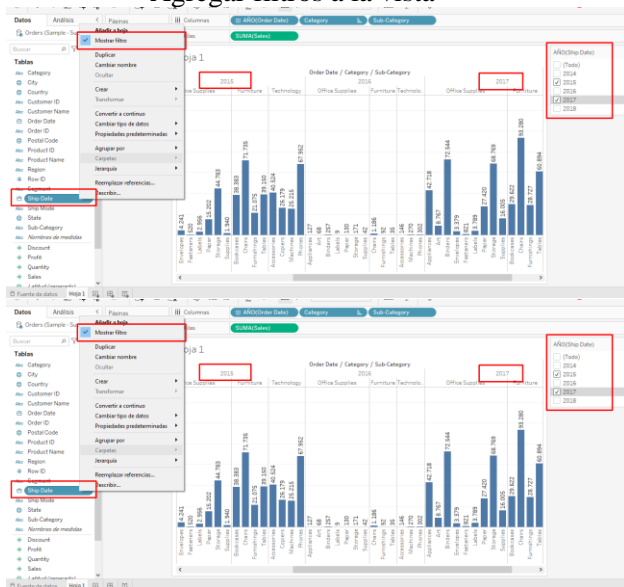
Agrega filtros a la vista

Datos Análisis
Orders (Sample - S...
Buscar
Tablas
Category
City
Country
Customer ID
Customer Name
Order Date
Order ID
Postal Code
Product ID
Product Name
Region
Row ID
Segment
Ship Date
Ship Mode
State
Sub-Category
Nombres de medidas
Discount
Profit
Quantity
Sales

Páginas
Añadir a hoja
Mostrar filtro
Duplicar
Cambiar nombre
Ocultar
Crear
Transformar
Convertir a continuo
Cambiar tipo de datos
Propiedades predeterminadas
Agrupar por
Carpetas
Jerarquía
Reemplazar referencias...
Describir...

Columnas AÑO(Order Date) Category Sub-Category
Filas SUMA(Sales)
Hoja 1
Order Date / Category / Sub-Category
2015 2016 2017
Office Supplies Furniture Technology Office Supplies Furniture Technolo... Office Supplies Furniture

AÑO(Ship Date)
(Todo)
2014
2015
2016
2017
2018

Fuente de datos Hoja 1

Datos Análisis
Orders (Sample - S...
Buscar
Tablas
Category
City
Country
Customer ID
Customer Name
Order Date
Order ID
Postal Code
Product ID
Product Name
Region
Row ID
Ship Date
Ship Mode
State
Sub-Category
Nombres de medidas
Discount
Profit
Quantity
Sales

Añadir a hoja
Mostrar filtro
Duplicar
Cambiar nombre
Ocultar
Crear
Transformar
Convertir a continuo
Cambiar tipo de datos
Propiedades predeterminadas
Agrupar por
Carpetas
Jerarquía
Reemplazar referencias...
Describir...

Columnas AÑO(Order Date) Category Sub-Category
Filas SUMA(Sales)
Hoja 1
2015 2017

AÑO(Ship Date)
(Todo)
2014
2015
2016
2017
2018

Fuente de datos Hoja 1